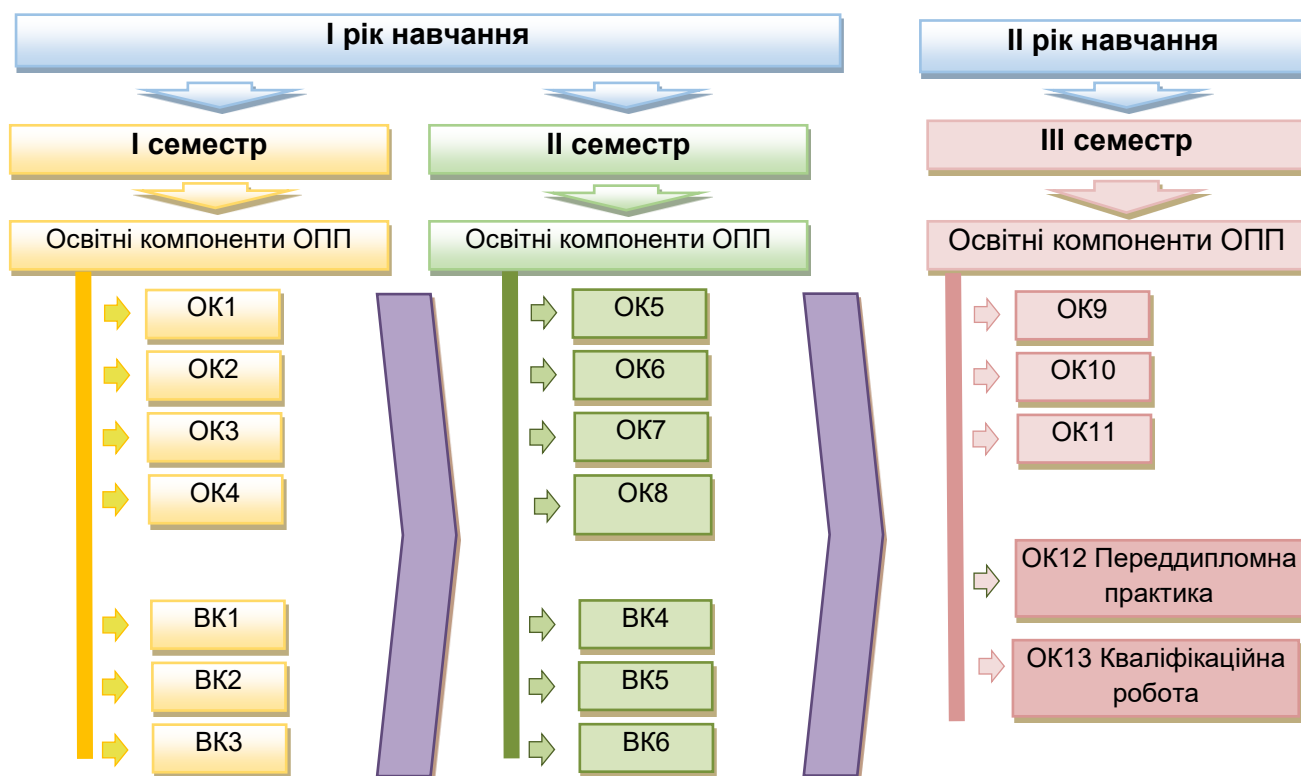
I рік навчання

II рік навчання

I семестр

II семестр

III семестр

Освітні компоненти ОПП

ОК1

ОК2

ОК3

ОК4

ВК1

ВК2

ВК3

Освітні компоненти ОПП

ОК5

ОК6

ОК7

ОК8

ВК4

ВК5

ВК6

Освітні компоненти ОПП

ОК9

ОК10

ОК11

ОК12 Переддипломна практика

ОК13 Кваліфікаційна робота